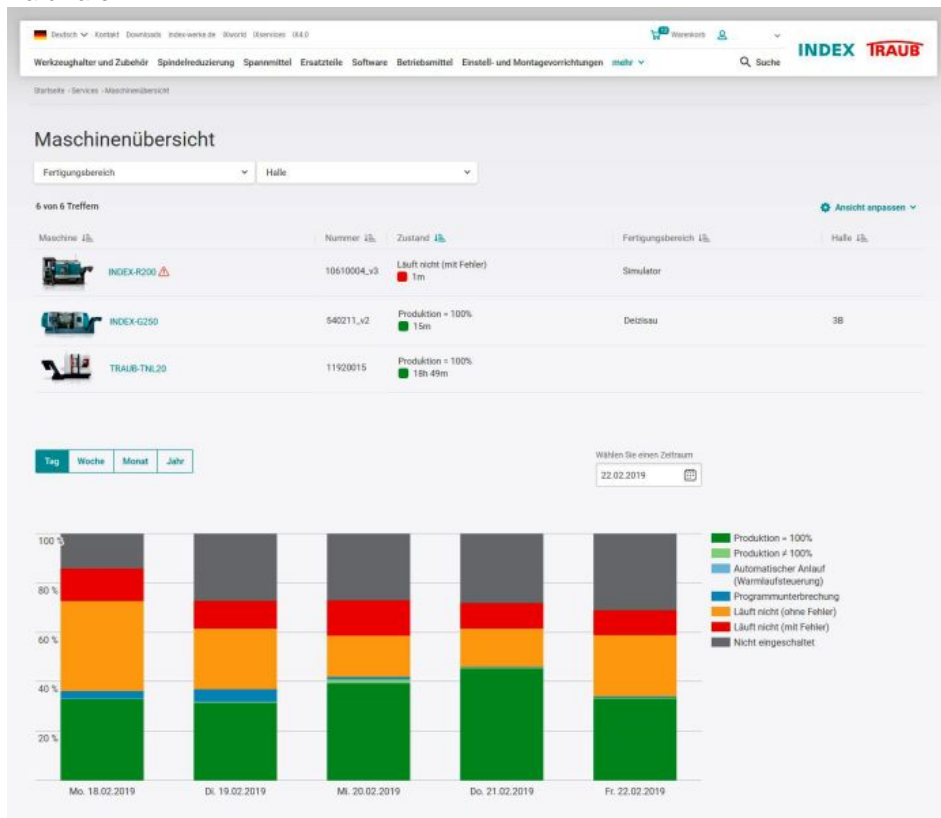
Deutsch Kontakt Downloads index-werke.de iXworld iXservices iX4.0

Warenkorb

INDEX TRAUB

Werkzeughalter und Zubehör Spindelreduzierung Spannmittel Ersatzteile Software Betriebsmittel Einstell- und Montagevorrichtungen mehr

Suche

Startseite › Services › Maschinenübersicht

Maschinenübersicht

Fertigungsbereich

Halle

6 von 6 Treffern

Ansicht anpassen

| Maschine | Nummer | Zustand | Fertigungsbereich | Halle |
|---|---|---|---|---|
| INDEX-R200 | 10610004_v3 | Läuft nicht (mit Fehler) 1m | Simulator | |
| INDEX-G250 | 540211_v2 | Produktion = 100% 15m | Deizisau | 3B |
| TRAUB-TNL20 | 11920015 | Produktion = 100% 18h 49m | | |

Tag Woche Monat Jahr

Wählen Sie einen Zeitraum

22.02.2019

100 %
80 %
60 %
40 %
20 %

Mo. 18.02.2019
Di. 19.02.2019
Mi. 20.02.2019
Do. 21.02.2019
Fr. 22.02.2019

Produktion = 100%
Produktion ≠ 100%
Automatischer Anlauf (Warmlaufsteuerung)
Programmunterbrechung
Läuft nicht (ohne Fehler)
Läuft nicht (mit Fehler)
Nicht eingeschaltet